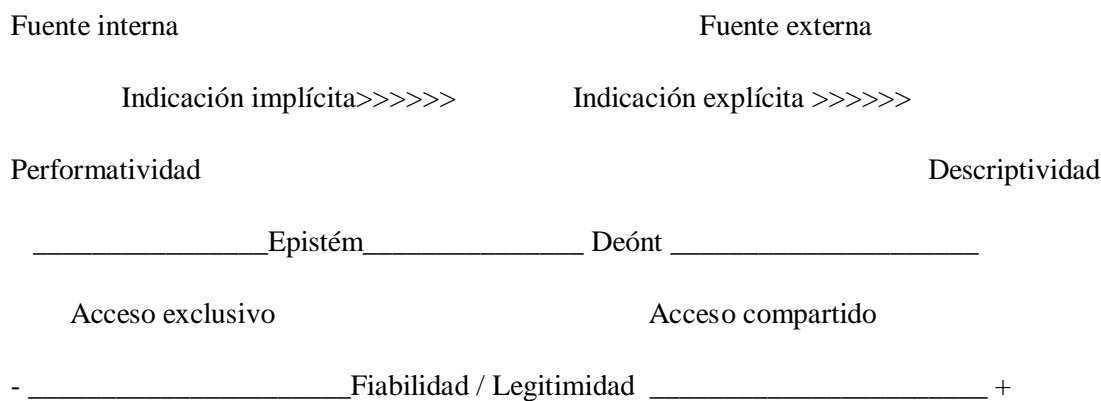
Fuente interna Fuente externa

Indicación implícita>>>>>> Indicación explícita >>>>>>

Performatividad Descriptividad

________________Epistém_______________ Deónt ______________________

Acceso exclusivo Acceso compartido

- ______________________Fiabilidad / Legitimidad ________________________ +